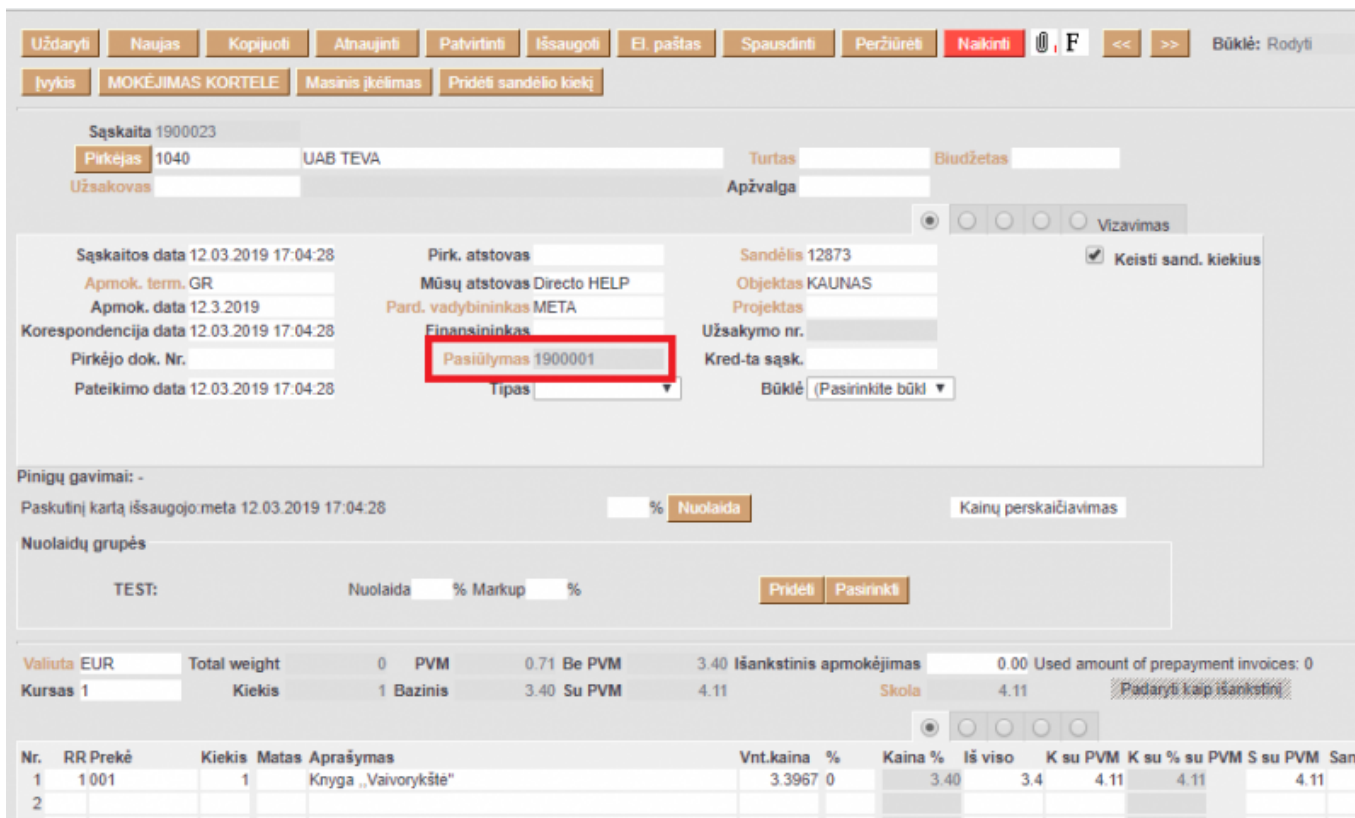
Uždaryti Naujas Kopijuoti Atnaujinti Patvirtinti Išsaugoti El. paštas Spausdinti Peržiūrėti Naikinti F << >> Būklė: Rodyti

Įvykis MOKĖJIMAS KORTELE Masinis įkėlimas Pridėti sandėlio kiekį

Sąskaita 1900023
Pirkėjas 1040 UAB TEVA
Užsakovas
Turtas
Biudžetas
Apžvalga

Vizavimas

Sąskaitos data 12.03.2019 17:04:28
Apmok. term. GR
Apmok. data 12.3.2019
Korespondencija data 12.03.2019 17:04:28
Pirkėjo dok. Nr.
Pateikimo data 12.03.2019 17:04:28

Pirk. atstovas
Mūsų atstovas Directo HELP
Pard. vadybininkas META
Finansininkas
Pasiūlymas 1900001
Tipas

Sandėlis 12873
Objektas KAUNAS
Projektas
Užsakymo nr.
Kred-ta sąsk.
Būklė (Pasirinkite būkl

Keisti sand. kiekius

Pinigų gavimai: -

Paskutinį kartą išsaugojo:meta 12.03.2019 17:04:28

% Nuolaida

Kainų perskaičiavimas

Nuolaidų grupės

TEST:

Nuolaida % Markup %

Pridėti Pasirinkti

Valiuta EUR
Kursas 1
Total weight 0
Kiekis 1
PVM 0.71
Bazinis 3.40
Be PVM 3.40
Su PVM 4.11
Išankstinis apmokėjimas 0.00
Skola 4.11
Used amount of prepayment invoices: 0
Padaryti kaip išankstinį

| Nr. | RR | Prekė | Kiekis | Matas | Aprašymas | Vnt.kaina | % | Kaina % | Iš viso | K su PVM | K su % su PVM | S su PVM | San |
|---|---|---|---|---|---|---|---|---|---|---|---|---|---|
| 1 | 1 | 001 | 1 | | Knyga „Vaivorykštė" | 3.3967 | 0 | 3.40 | 3.4 | 4.11 | 4.11 | 4.11 | |
| 2 | | | | | | | | | | | | | |